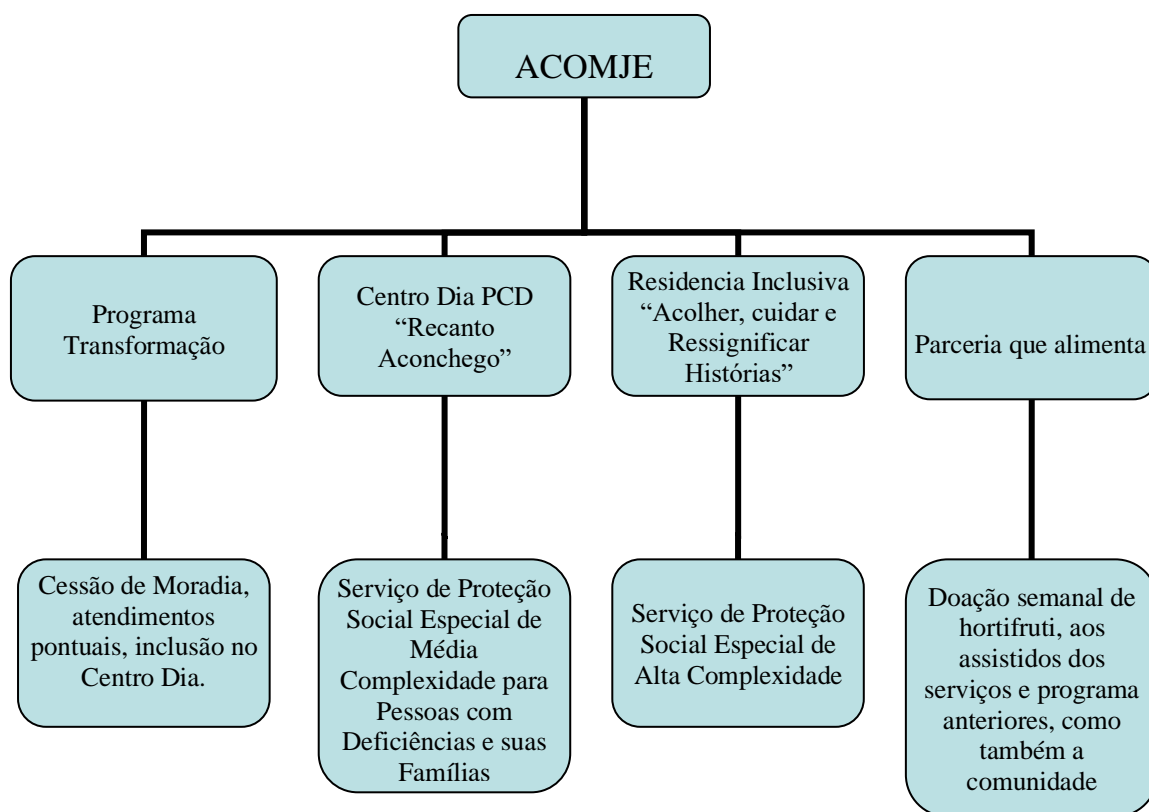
ACOMJE

Programa Transformação

Cessão de Moradia, atendimentos pontuais, inclusão no Centro Dia.

Centro Dia PCD “Recanto Aconchego”

Serviço de Proteção Social Especial de Média Complexidade para Pessoas com Deficiências e suas Famílias

Residencia Inclusiva “Acolher, cuidar e Ressignificar Histórias”

Serviço de Proteção Social Especial de Alta Complexidade

Parceria que alimenta

Doação semanal de hortifruti, aos assistidos dos serviços e programa anteriores, como também a comunidade